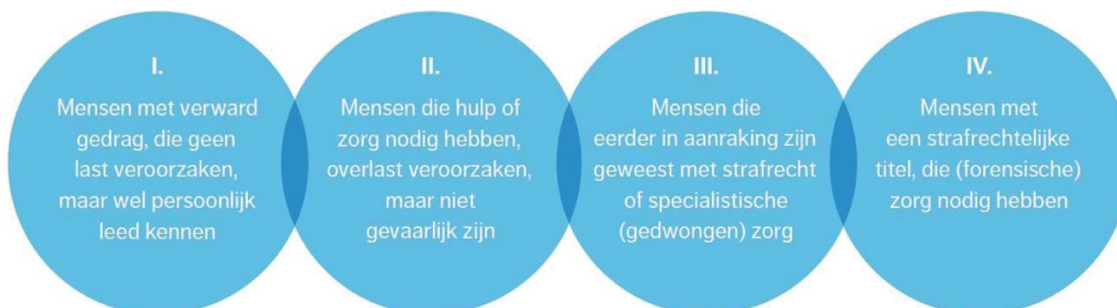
I.
Mensen met verward gedrag, die geen last veroorzaken, maar wel persoonlijk leed kennen

II.
Mensen die hulp of zorg nodig hebben, overlast veroorzaken, maar niet gevaarlijk zijn

III.
Mensen die eerder in aanraking zijn geweest met strafrecht of specialistische (gedwongen) zorg

IV.
Mensen met een strafrechtelijke titel, die (forensische) zorg nodig hebben